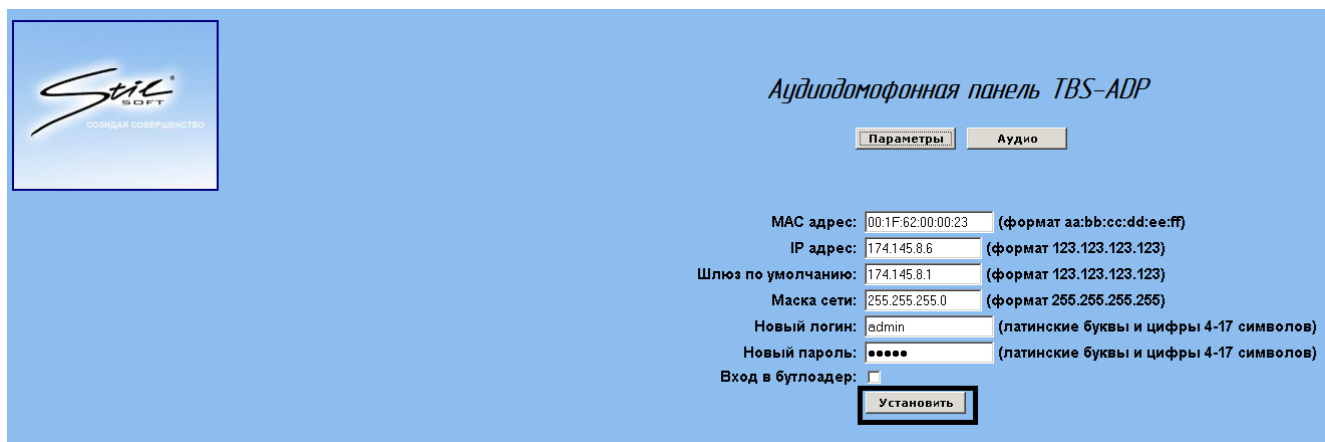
Stil SOFT
СОЗИДАЯ СОВЕРШЕНСТВО

Аудиодомофонная панель TBS-ADP

Параметры
Аудио

MAC адрес: 00:1F:62:00:00:23 (формат aa:bb:cc:dd:ee:ff)
IP адрес: 174.145.8.6 (формат 123.123.123.123)
Шлюз по умолчанию: 174.145.8.1 (формат 123.123.123.123)
Маска сети: 255.255.255.0 (формат 255.255.255.255)
Новый логин: admin (латинские буквы и цифры 4-17 символов)
Новый пароль: ●●●●● (латинские буквы и цифры 4-17 символов)
Вход в бутлоадер:

Установить